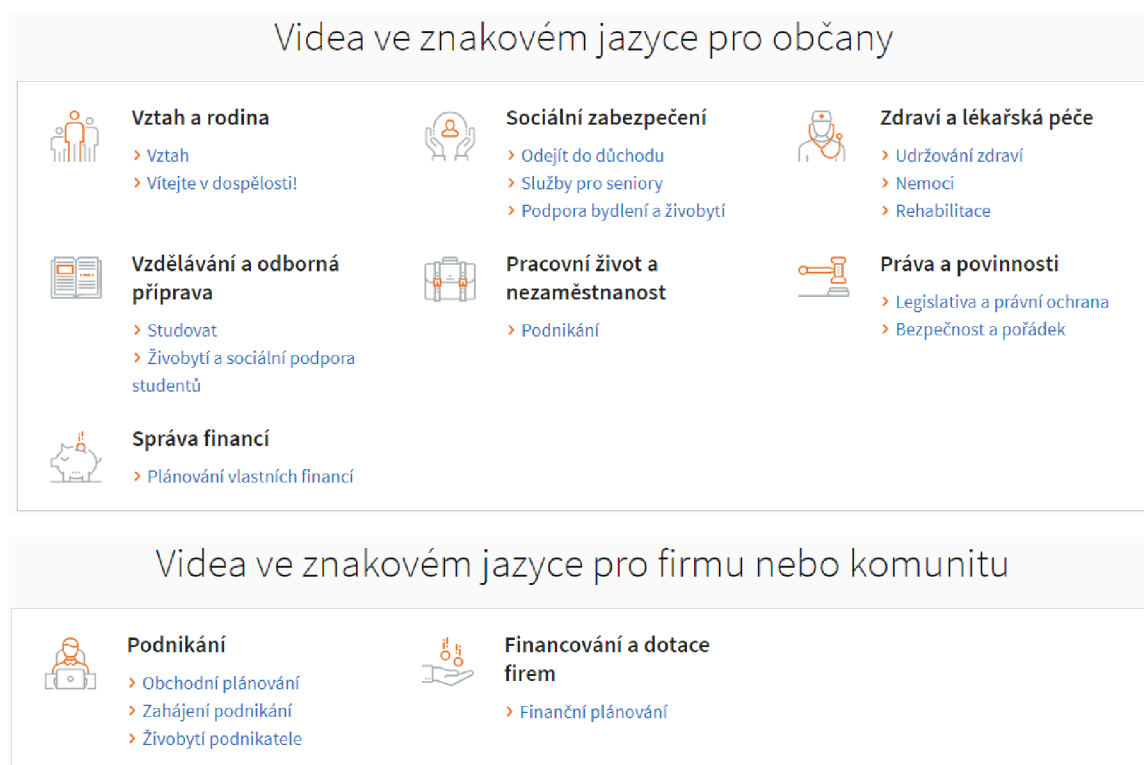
Videa ve znakovém jazyce pro občany

Vztah a rodina
› Vztah
› Vítejte v dospělosti!

Sociální zabezpečení
› Odejít do důchodu
› Služby pro seniory
› Podpora bydlení a živobytí

Zdraví a lékařská péče
› Udržování zdraví
› Nemoci
› Rehabilitace

Vzdělávání a odborná příprava
› Studovat
› Živobytí a sociální podpora studentů

Pracovní život a nezaměstnanost
› Podnikání

Práva a povinnosti
› Legislativa a právní ochrana
› Bezpečnost a pořádek

Správa financí
› Plánování vlastních financí

Videa ve znakovém jazyce pro firmu nebo komunitu

Podnikání
› Obchodní plánování
› Zahájení podnikání
› Živobytí podnikatele

Financování a dotace firem
› Finanční plánování